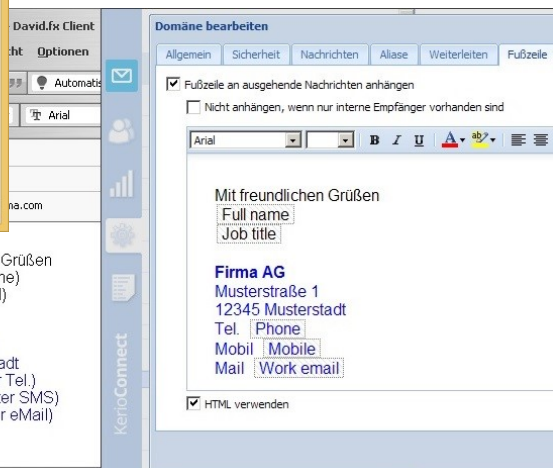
David.fx Client
cht Optionen
Automatis
Arial
ma.com
Grüßen
ne)
l)
adt
r Tel.)
ter SMS)
r eMail)

KerioConnect

Domäne bearbeiten
Allgemein | Sicherheit | Nachrichten | Aliase | Weiterleiten | Fußzeile

☑ Fußzeile an ausgehende Nachrichten anhängen
☐ Nicht anhängen, wenn nur interne Empfänger vorhanden sind

Arial
B I U A ab

Mit freundlichen Grüßen
Full name
Job title

Firma AG
Musterstraße 1
12345 Musterstadt
Tel. Phone
Mobil Mobile
Mail Work email

☑ HTML verwenden